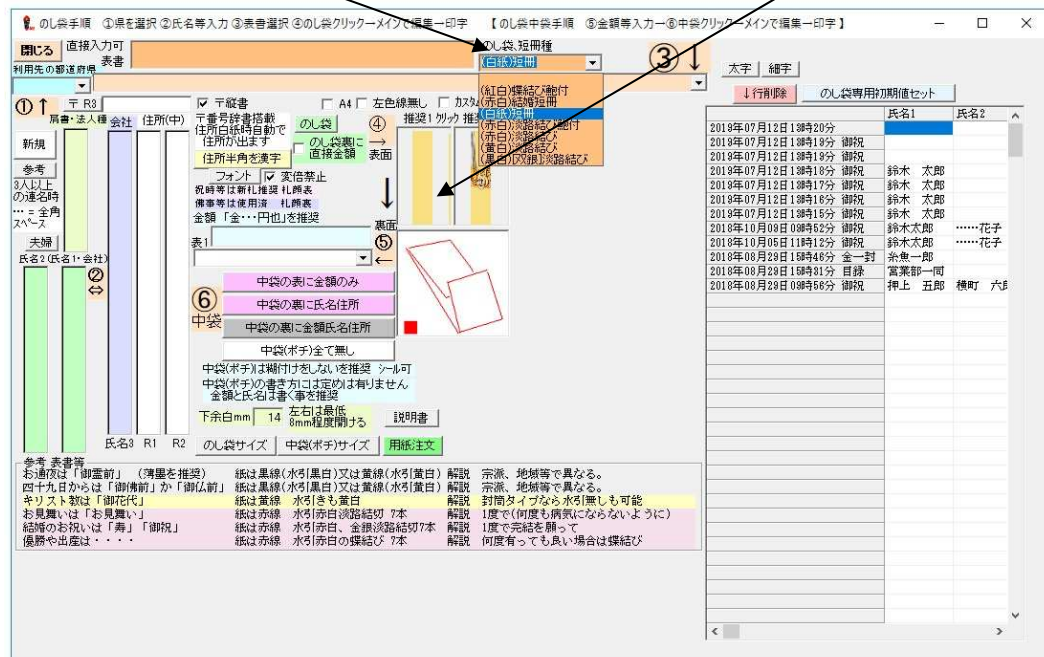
のし袋手順 ①県を選択 ②氏名等入力 ③表書選択 ④のし袋クリック→メインで編集→印字 【のし袋中袋手順 ⑤金額等入力→⑥中袋クリック→メインで編集→印字】

閉じる 直接入力可
表書
利用先の都道府県
のし袋,短冊種
(白紙)短冊
③↓
太字 細字
↓行削除 のし袋専用初期値セット

①↑ 〒 R3
肩書・法人種 会社 住所(中)
新規
参考
3人以上の連名時
… = 全角スペース
夫婦
氏名2(氏名1・会社)
②⇔
氏名3 R1 R2

☑ 〒縦書
〒番号辞書搭載 住所自動で住所が出ます
住所半角を漢字
フォント ☑ 変倍禁止
祝時等は新札推奨 札商表
佛事等は使用済 札商表
金額「金・・・円也」を推奨
表1
☐ A4 ☐ 左色線無し ☐ カスタ
のし袋
☐ のし袋裏に直接金額
④ → 表面
推奨1クリック 推
↓ 裏面
⑤ ←
(紅白)蝶結び絵付
(赤白)結婚短冊
(白紙)短冊
(赤白)淡路結び絵付
(赤白)淡路結び
(黄白)淡路結び
(黒白)双銀淡路結び

⑥ 中袋
中袋の表に金額のみ
中袋の裏に氏名住所
中袋の裏に金額氏名住所
中袋(ポチ)全て無し
中袋(ポチ)は糊付けをしないを推奨 シール可
中袋(ポチ)の書き方には定めは有りません
金額と氏名は書く事を推奨
下余白mm 14 左右は最低8mm程度開ける
説明書
のし袋サイズ 中袋(ポチ)サイズ 用紙注文

| | 氏名1 | 氏名2 |
|---|---|---|
| 2018年07月12日13時20分 | | |
| 2018年07月12日13時19分 御祝 | | |
| 2018年07月12日13時19分 御祝 | | |
| 2018年07月12日13時18分 御祝 | 鈴木 太郎 | |
| 2018年07月12日13時17分 御祝 | 鈴木 太郎 | |
| 2018年07月12日13時16分 御祝 | 鈴木 太郎 | |
| 2018年07月12日13時15分 御祝 | 鈴木 太郎 | |
| 2018年10月09日09時52分 御祝 | 鈴木太郎 | ……花子 |
| 2018年10月05日11時12分 御祝 | 鈴木太郎 | ……花子 |
| 2018年08月29日15時46分 金一封 | 糸魚一郎 | |
| 2018年08月29日15時31分 目録 | 営業部一同 | |
| 2018年08月29日09時56分 御祝 | 押上 五郎 | 横町 六郎 |

参考 表書等
お通夜は「御霊前」 (薄墨を推奨) 紙は黒線(水引黒白)又は黄線(水引黄白) 解説 宗派、地域等で異なる。
四十九日からは「御佛前」か「御仏前」 紙は黒線(水引黒白)又は黄線(水引黄白) 解説 宗派、地域等で異なる。
キリスト教は「御花代」 紙は黄線 水引き黄白 解説 封筒タイプなら水引無しも可能
お見舞いは「お見舞い」 紙は赤線 水引赤白淡路結切 7本 解説 1度で(何度も病気にならないように)
結婚のお祝いは「寿」「御祝」 紙は赤線 水引赤白、金銀淡路結切7本 解説 1度で完結を願って
優勝や出産は・・・・ 紙は赤線 水引赤白の蝶結び 7本 解説 何度有っても良い場合は蝶結び